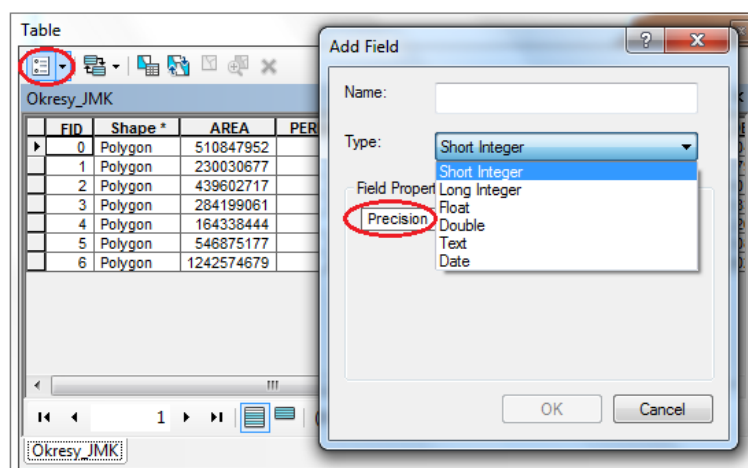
Table

Okresy_JMK

| | FID | Shape * | AREA | PER |
|---|---|---|---|---|
| ▸ | 0 | Polygon | 510847952 | |
| | 1 | Polygon | 230030677 | |
| | 2 | Polygon | 439602717 | |
| | 3 | Polygon | 284199061 | |
| | 4 | Polygon | 164338444 | |
| | 5 | Polygon | 546875177 | |
| | 6 | Polygon | 1242574679 | |

1

Okresy_JMK

Add Field

?

Name:

Type:

Short Integer

Short Integer
Long Integer
Float
Double
Text
Date

Field Propert

Precision

OK

Cancel